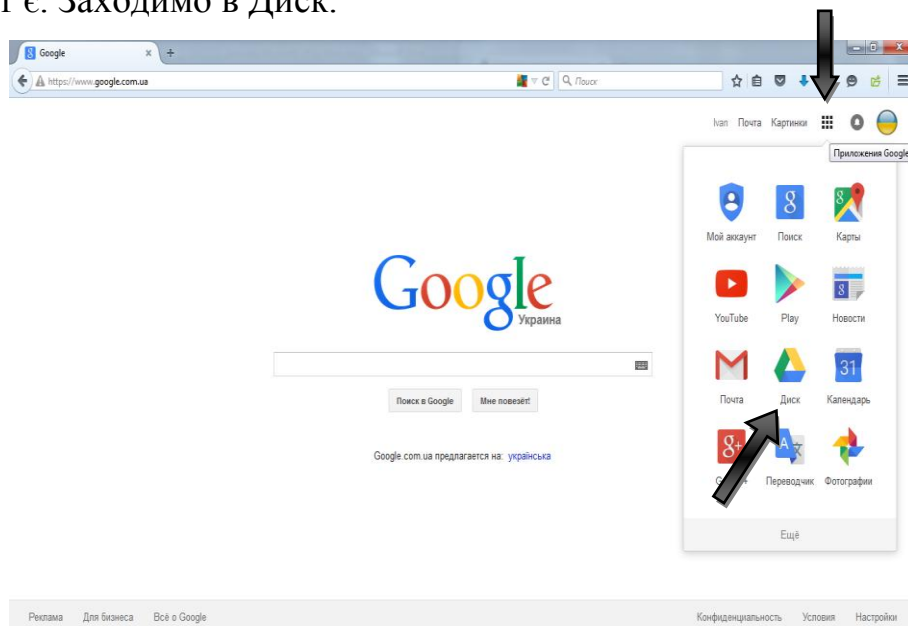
і є. Заходимо в Диск.

Google

https://www.google.com.ua

Поиск

Ivan Почта Картинки

Приложения Google

Мой аккаунт Поиск Карты

YouTube Play Новости

Почта Диск Календарь

G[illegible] Переводчик Фотографии

Ещё

Google

Украина

Поиск в Google Мне повезёт!

Google.com.ua предлагается на: українська

Реклама Для бизнеса Всё о Google

Конфиденциальность Условия Настройки